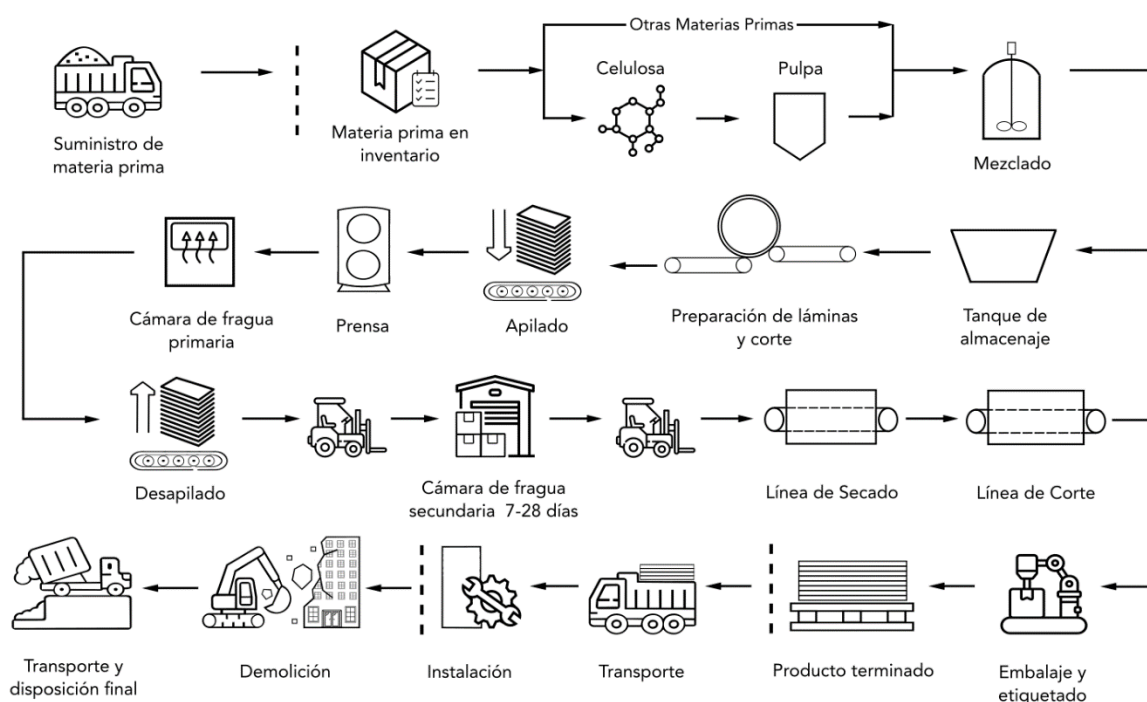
Suministro de materia prima

Materia prima en inventario

Otras Materias Primas

Celulosa

Pulpa

Mezclado

Cámara de fragua primaria

Prensa

Apilado

Preparación de láminas y corte

Tanque de almacenaje

Desapilado

Cámara de fragua secundaria 7-28 días

Línea de Secado

Línea de Corte

Transporte y disposición final

Demolición

Instalación

Transporte

Producto terminado

Embalaje y etiquetado